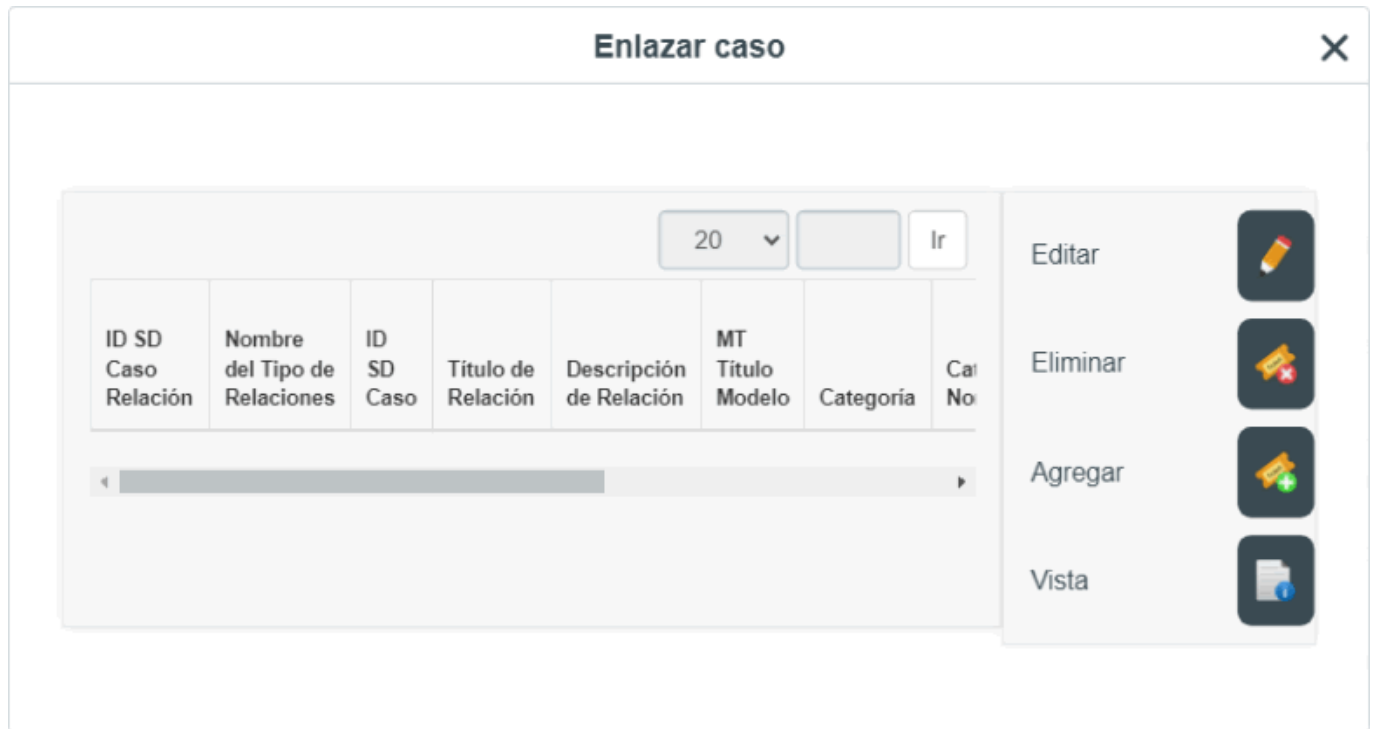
Enlazar caso

×

20

Ir

| ID SD Caso Relación | Nombre del Tipo de Relaciones | ID SD Caso | Título de Relación | Descripción de Relación | MT Título Modelo | Categoría | Ca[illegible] No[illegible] |
|---|---|---|---|---|---|---|---|

Editar

Eliminar

Agregar

Vista